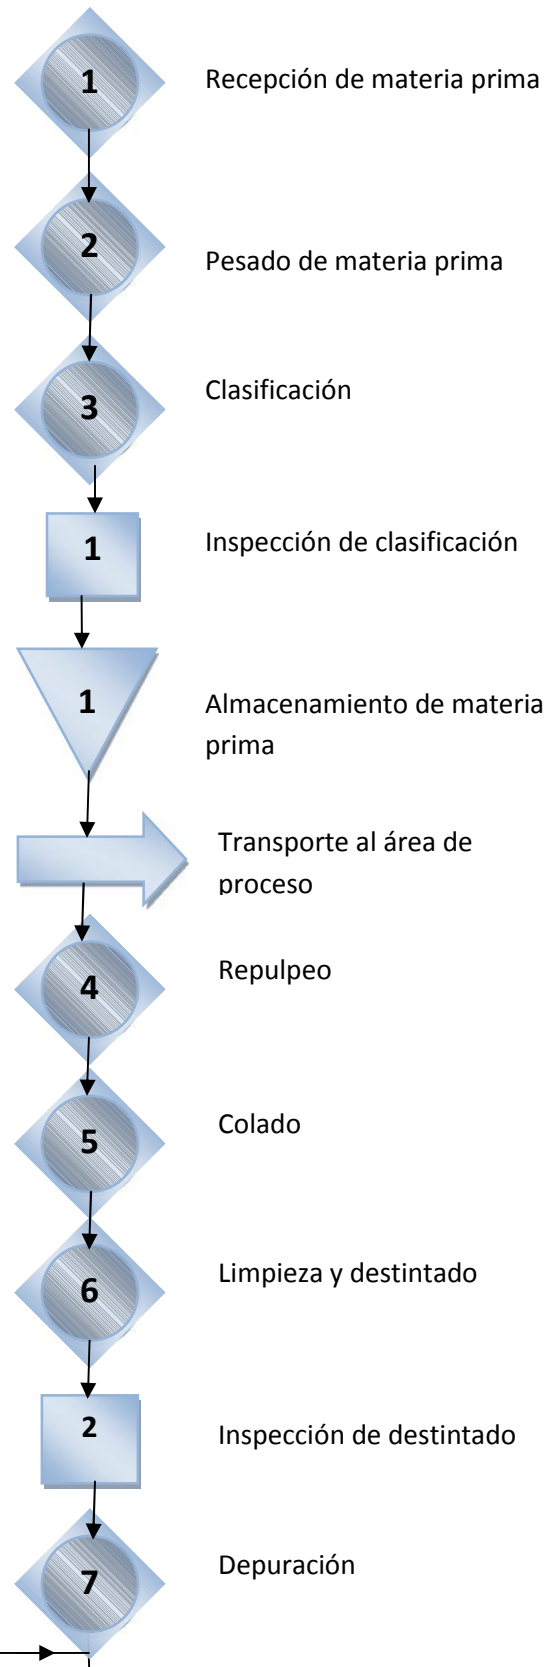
1
Recepción de materia prima

2
Pesado de materia prima

3
Clasificación

1
Inspección de clasificación

1
Almacenamiento de materia prima

Transporte al área de proceso

4
Repulpeo

5
Colado

6
Limpieza y destintado

2
Inspección de destintado

7
Depuración